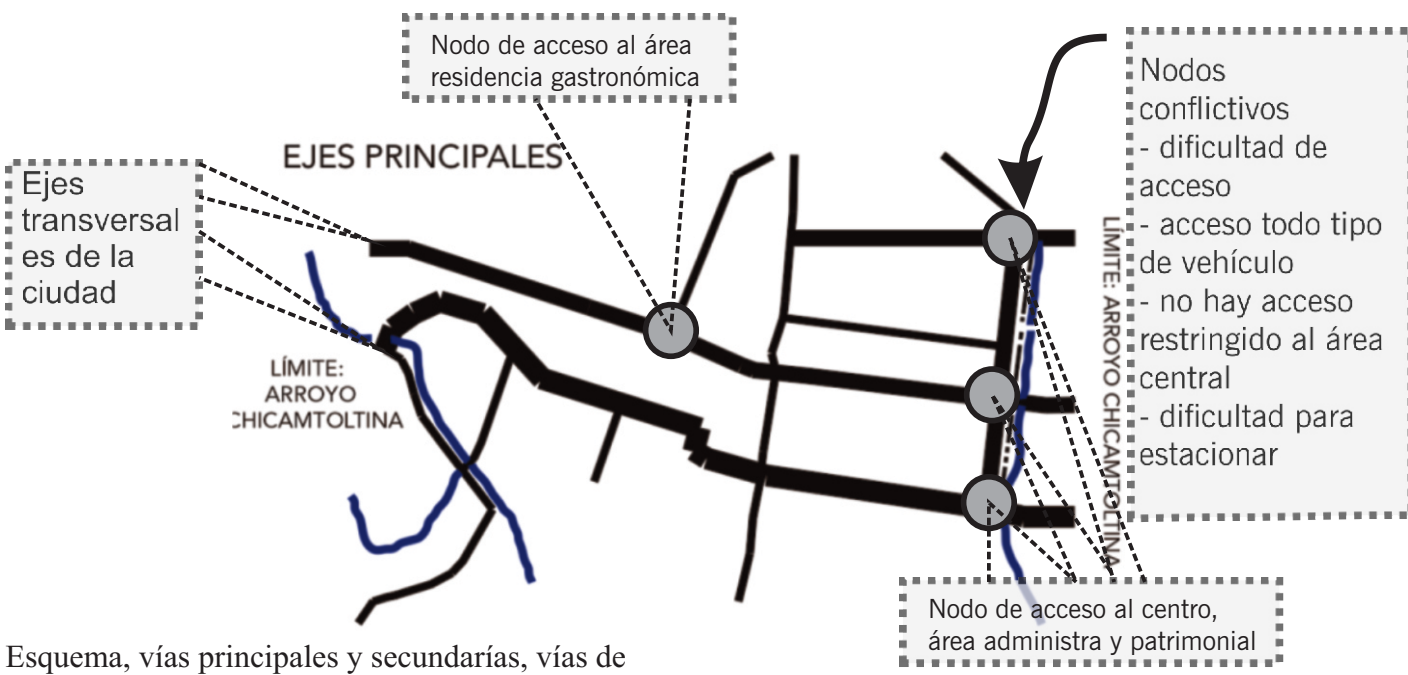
Nodo de acceso al área residencia gastronómica

Nodos conflictivos
- dificultad de acceso
- acceso todo tipo de vehículo
- no hay acceso restringido al área central
- dificultad para estacionar

EJES PRINCIPALES

Ejes transversales de la ciudad

LÍMITE: ARROYO CHICAMTOLTINA

LÍMITE: ARROYO CHICAMTOLTINA

Nodo de acceso al centro, área administra y patrimonial

Esquema, vías principales y secundarías, vías de